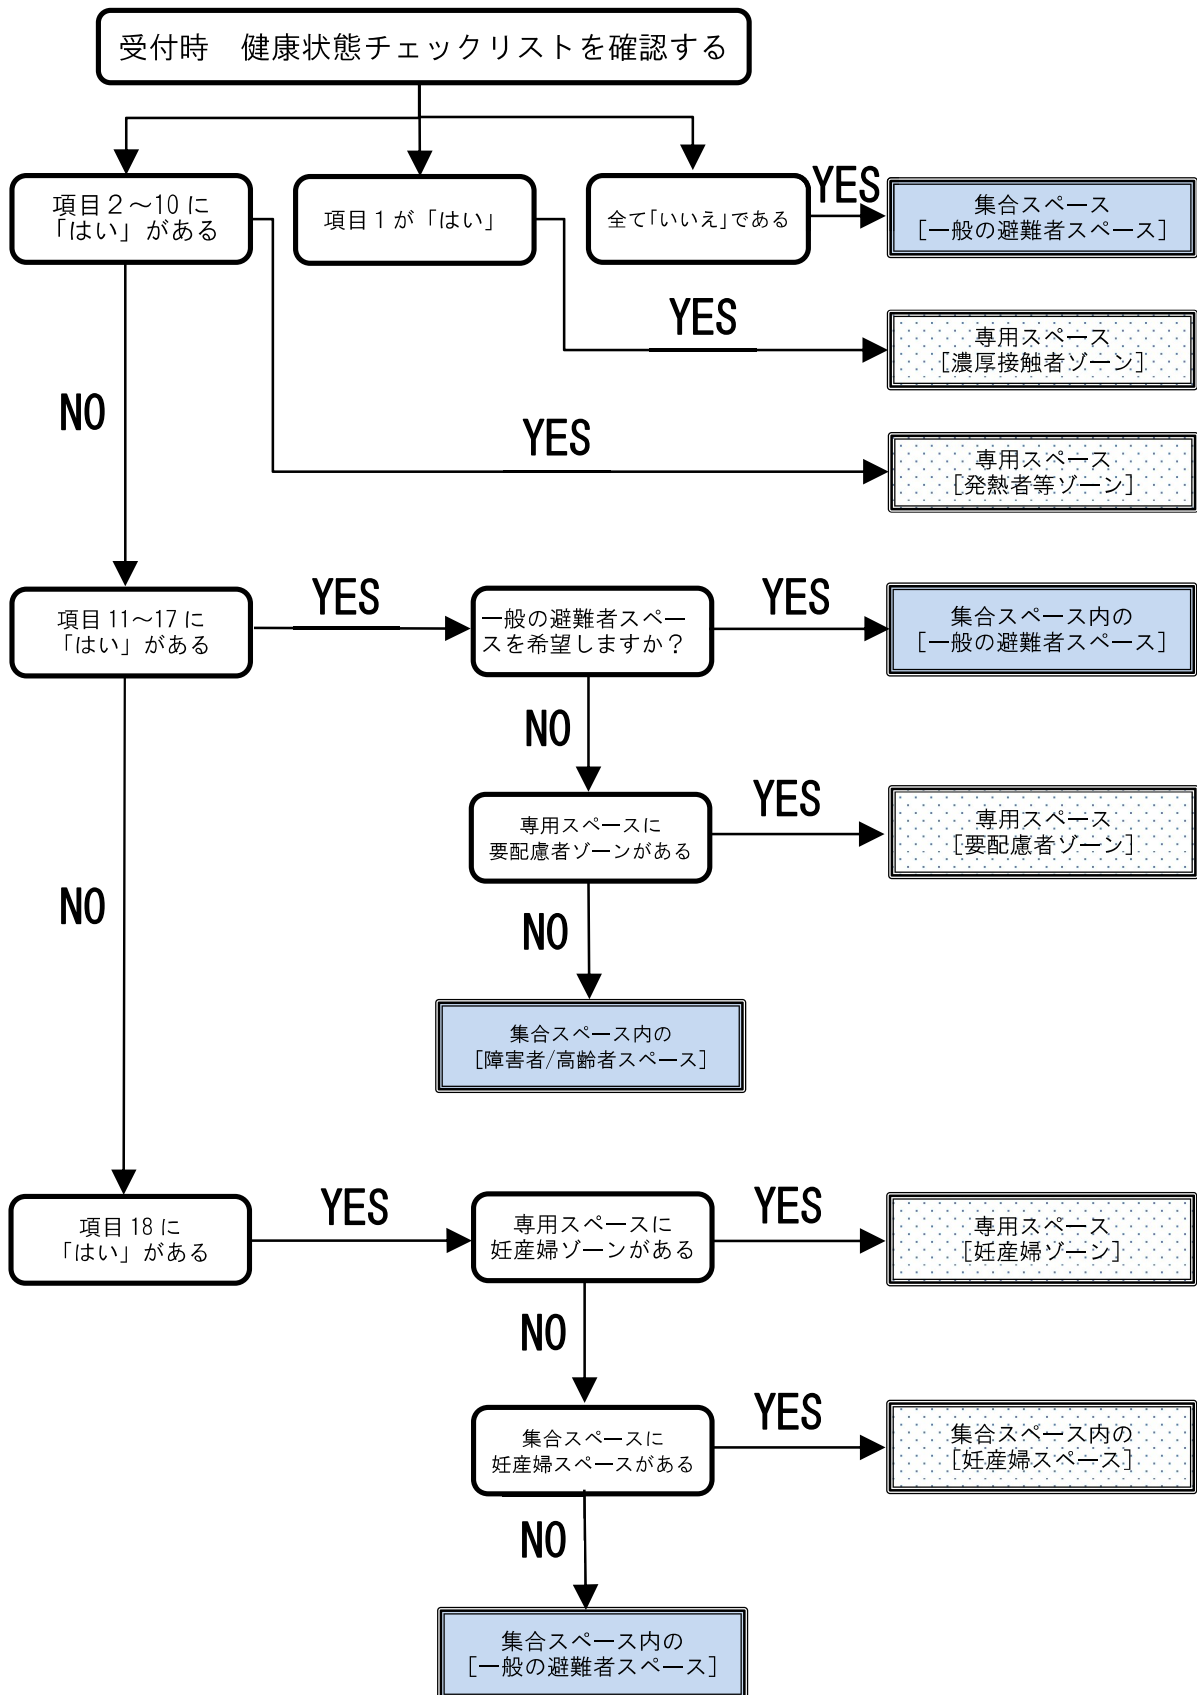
受付時　健康状態チェックリストを確認する

項目２～10 に「はい」がある

項目１が「はい」

全て「いいえ」である

YES

集合スペース
［一般の避難者スペース］

YES

専用スペース
［濃厚接触者ゾーン］

NO

YES

専用スペース
［発熱者等ゾーン］

項目 11～17 に「はい」がある

YES

一般の避難者スペースを希望しますか？

YES

集合スペース内の
［一般の避難者スペース］

NO

専用スペースに要配慮者ゾーンがある

YES

専用スペース
［要配慮者ゾーン］

NO

NO

集合スペース内の
［障害者/高齢者スペース］

項目 18 に「はい」がある

YES

専用スペースに妊産婦ゾーンがある

YES

専用スペース
［妊産婦ゾーン］

NO

集合スペースに妊産婦スペースがある

YES

集合スペース内の
［妊産婦スペース］

NO

集合スペース内の
［一般の避難者スペース］